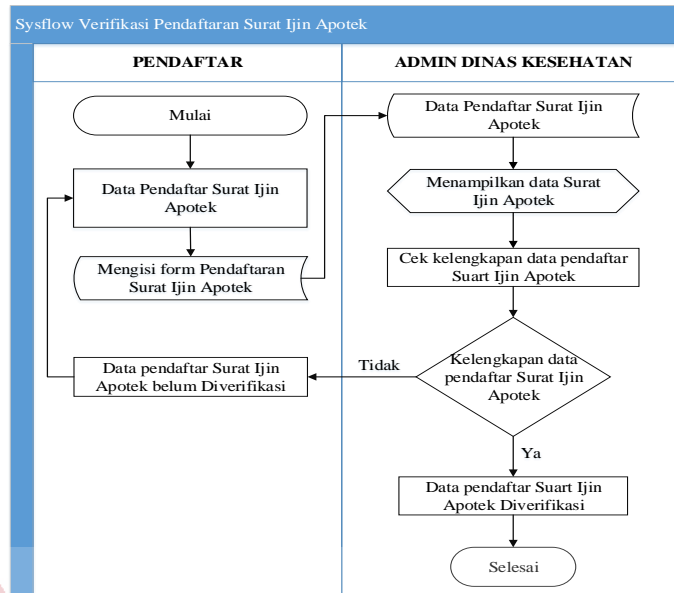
Sysflow Verifikasi Pendaftaran Surat Ijin Apotek

PENDAFTAR

ADMIN DINAS KESEHATAN

Mulai

Data Pendaftar Surat Ijin Apotek

Mengisi form Pendaftaran Surat Ijin Apotek

Data pendaftar Surat Ijin Apotek belum Diverifikasi

Data Pendaftar Surat Ijin Apotek

Menampilkan data Surat Ijin Apotek

Cek kelengkapan data pendaftar Suart Ijin Apotek

Kelengkapan data pendaftar Surat Ijin Apotek

Tidak

Ya

Data pendaftar Suart Ijin Apotek Diverifikasi

Selesai